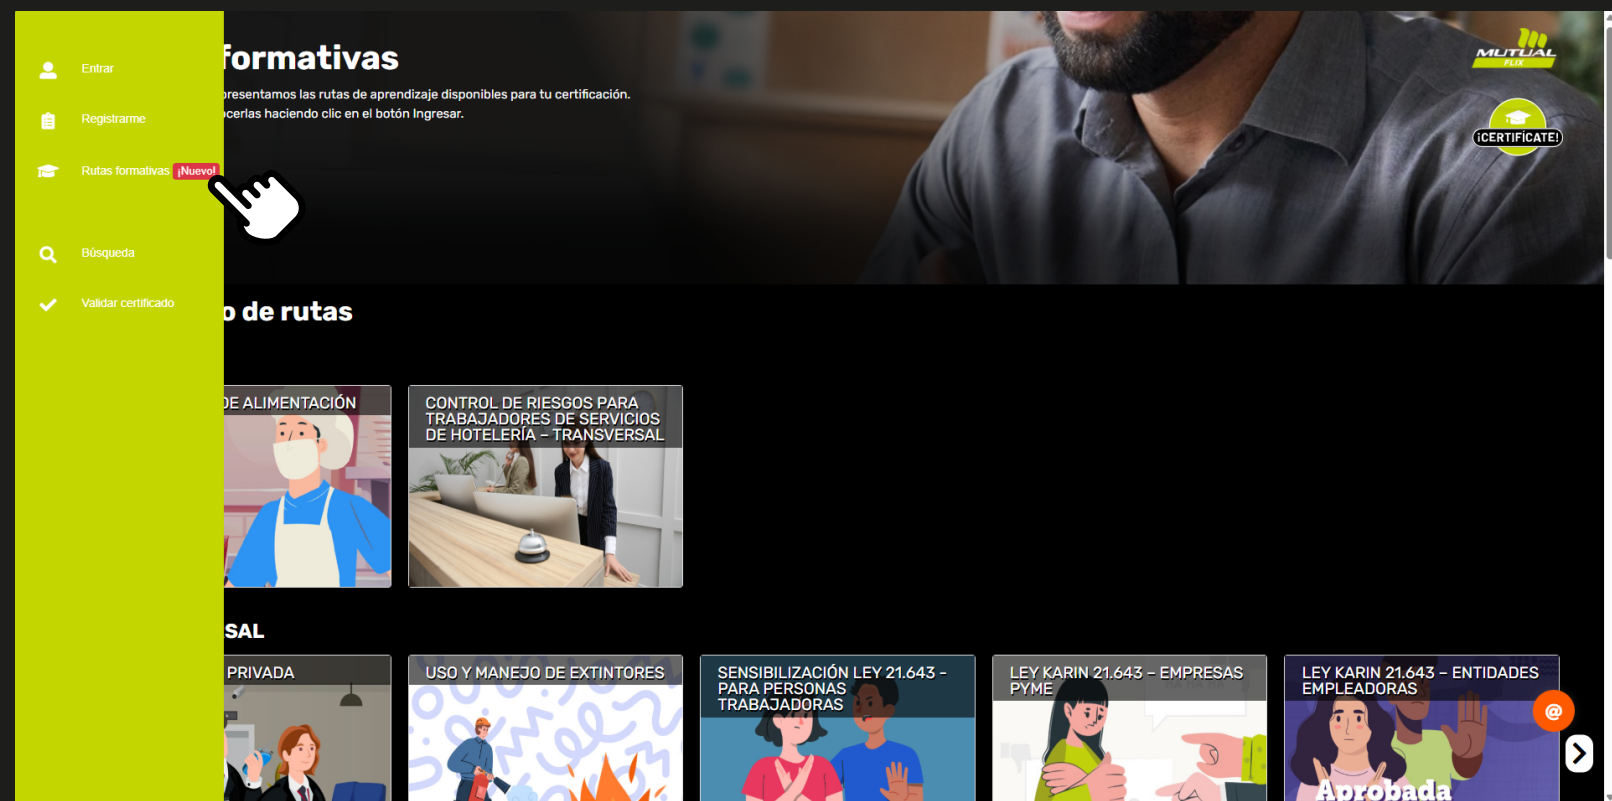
Entrar

Registrarme

Rutas formativas ¡Nuevo!

Búsqueda

Validar certificado

formativas

presentamos las rutas de aprendizaje disponibles para tu certificación. cerlas haciendo clic en el botón Ingresar.

MUTUAL FLIX

¡CERTIFÍCATE!

o de rutas

DE ALIMENTACIÓN

CONTROL DE RIESGOS PARA TRABAJADORES DE SERVICIOS DE HOTELERÍA - TRANSVERSAL

SAL

PRIVADA

USO Y MANEJO DE EXTINTORES

SENSIBILIZACIÓN LEY 21.643 - PARA PERSONAS TRABAJADORAS

LEY KARIN 21.643 - EMPRESAS PYME

LEY KARIN 21.643 - ENTIDADES EMPLEADORAS

Aprobada